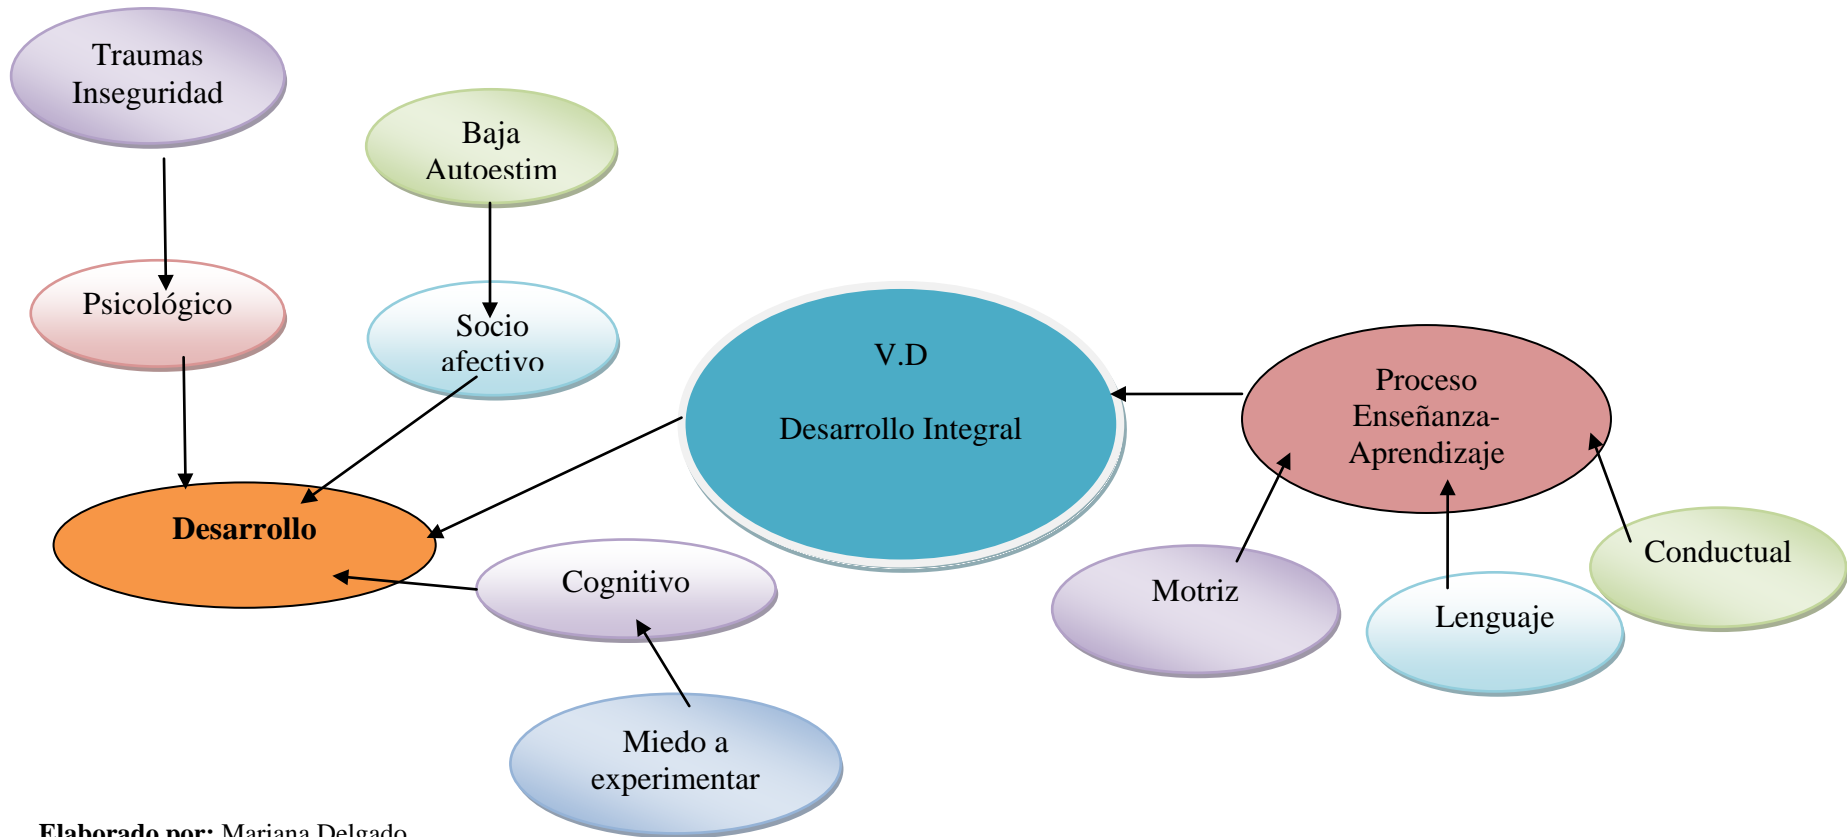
Traumas Inseguridad

Baja Autoestim

Psicológico

Socio afectivo

V.D

Desarrollo Integral

Proceso Enseñanza-Aprendizaje

Desarrollo

Cognitivo

Motriz

Conductual

Lenguaje

Miedo a experimentar

**Elaborado por:** Mariana Delgado